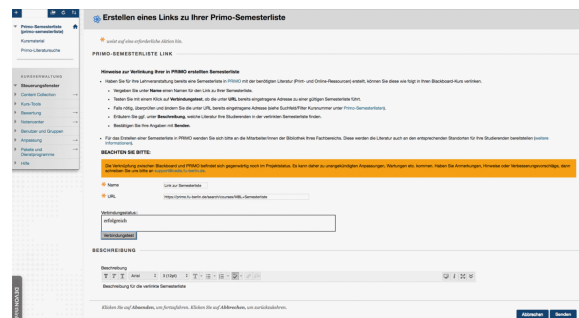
Primo-Semesterliste (primo-semesterliste)
Kursmaterial
Primo-Literatursuche

KURSVERWALTUNG
Steuerungsfenster
Content Collection
Kurs-Tools
Bewertung
Notencenter
Benutzer und Gruppen
Anpassung
Pakete und Dienstprogramme
Hilfe

Erstellen eines Links zu Ihrer Primo-Semesterliste

✱ zeigt auf ein erforderliche Aktion hin.

PRIMO-SEMESTERLISTE LINK

Hinweise zur Verlinkung Ihrer in PRIMO erstellen Semesterliste

• Haben Sie für Ihre Lehrveranstaltung bereits eine Semesterliste in PRIMO mit der benötigten Literatur (Print- und Online-Ressourcen) erstellt, können Sie diese wie folgt in Ihren Blackboard-Kurs verlinken.
• Vergeben Sie unter Name einen Namen für den Link zu Ihrer Semesterliste.
• Testen Sie mit einem Klick auf Verbindungstest, ob die unter URL bereits eingetragene Adresse zu einer gültigen Semesterliste führt.
• Falls nötig, überprüfen und ändern Sie die unter URL bereits eingetragene Adresse (siehe Suchfeld/Filter Kursnummer unter Primo-Semesterlisten).
• Erläutern Sie ggf. unter Beschreibung, welche Literatur Ihre Studierenden in der verlinkten Semesterliste finden.
• Bestätigen Sie Ihre Angaben mit Senden.

• Für das Erstellen einer Semesterliste in PRIMO wenden Sie sich bitte an die Mitarbeiter/innen der Bibliothek Ihres Fachbereichs. Diese werden die Literatur auch an den entsprechenden Standorten für Ihre Studierenden bereitstellen (weitere Informationen).

BEACHTEN SIE BITTE:

Die Verknüpfung zwischen Blackboard und PRIMO befindet sich gegenwärtig noch im Projektstatus. Es kann daher zu unangekündigten Anpassungen, Wartungen etc. kommen. Haben Sie Anmerkungen, Hinweise oder Verbesserungsvorschläge, dann schreiben Sie uns bitte an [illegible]

✱ Name   Link zur Semesterliste
✱ URL   https://primo.fu-berlin.de/search/courses/NBL+Semesterliste

Verbindungsstatus:
erfolgreich
Verbindungstest

BESCHREIBUNG

Beschreibung
T T T Arial 3 (12pt)
Beschreibung für die verlinkte Semesterliste

Klicken Sie auf Absenden, um fortzufahren. Klicken Sie auf Abbrechen, um zurückzukehren.

Abbrechen   Senden